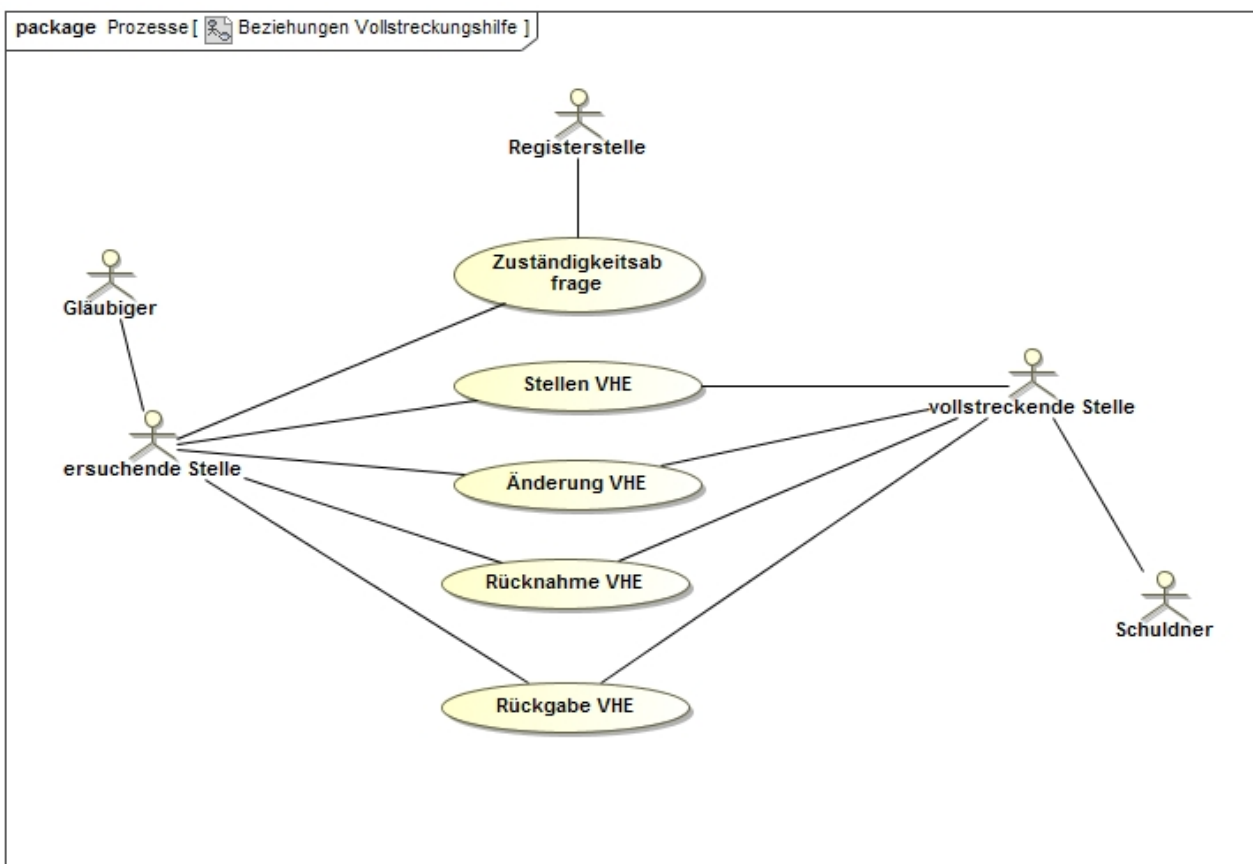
package Prozesse [ Beziehungen Vollstreckungshilfe ]

Registerstelle

Gläubiger

Zuständigkeitsab frage

Stellen VHE

vollstreckende Stelle

ersuchende Stelle

Änderung VHE

Rücknahme VHE

Schuldner

Rückgabe VHE